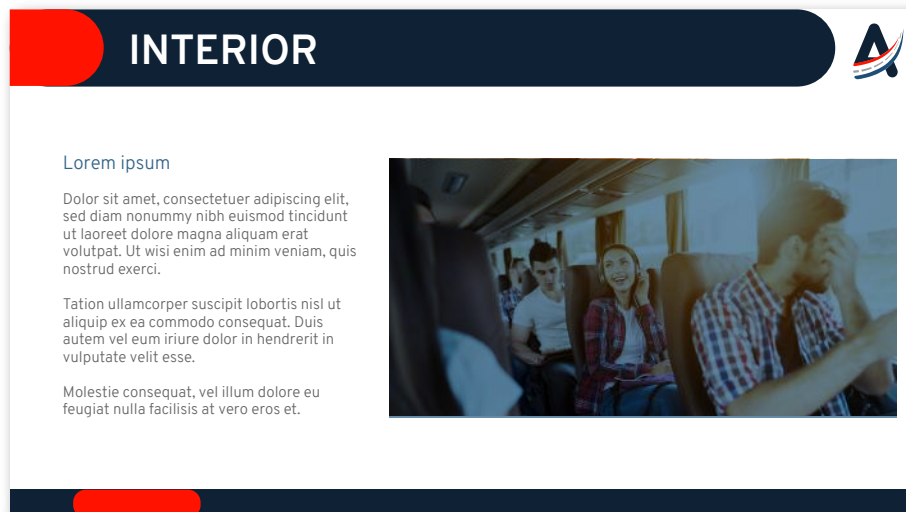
INTERIOR

Lorem ipsum

Dolor sit amet, consectetuer adipiscing elit, sed diam nonummy nibh euismod tincidunt ut laoreet dolore magna aliquam erat volutpat. Ut wisi enim ad minim veniam, quis nostrud exerci.

Tation ullamcorper suscipit lobortis nisl ut aliquip ex ea commodo consequat. Duis autem vel eum iriure dolor in hendrerit in vulputate velit esse.

Molestie consequat, vel illum dolore eu feugiat nulla facilisis at vero eros et.